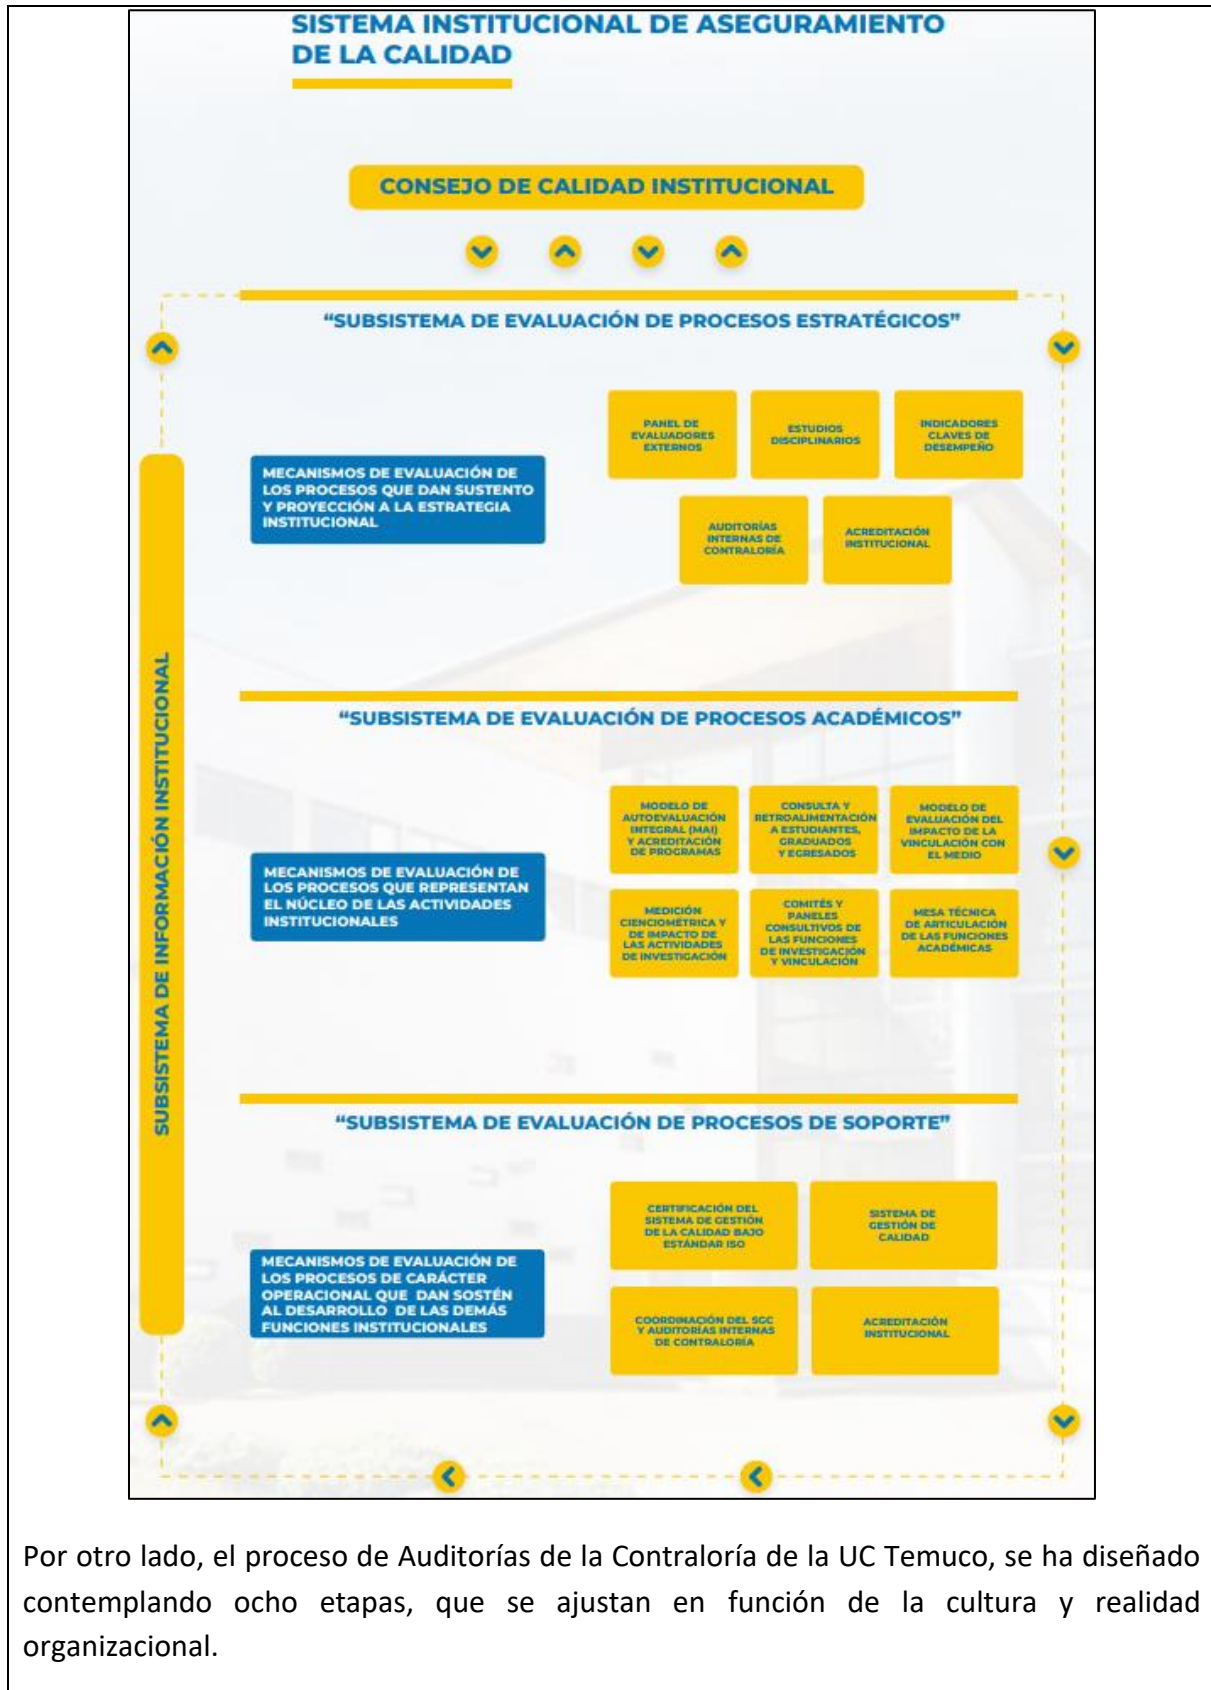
SISTEMA INSTITUCIONAL DE ASEGURAMIENTO DE LA CALIDAD

CONSEJO DE CALIDAD INSTITUCIONAL

SUBSISTEMA DE INFORMACIÓN INSTITUCIONAL

"SUBSISTEMA DE EVALUACIÓN DE PROCESOS ESTRATÉGICOS"

MECANISMOS DE EVALUACIÓN DE LOS PROCESOS QUE DAN SUSTENTO Y PROYECCIÓN A LA ESTRATEGIA INSTITUCIONAL

PANEL DE EVALUADORES EXTERNOS

ESTUDIOS DISCIPLINARIOS

INDICADORES CLAVES DE DESEMPEÑO

AUDITORÍAS INTERNAS DE CONTRALORÍA

ACREDITACIÓN INSTITUCIONAL

"SUBSISTEMA DE EVALUACIÓN DE PROCESOS ACADÉMICOS"

MECANISMOS DE EVALUACIÓN DE LOS PROCESOS QUE REPRESENTAN EL NÚCLEO DE LAS ACTIVIDADES INSTITUCIONALES

MODELO DE AUTOEVALUACIÓN INTEGRAL (MAI) Y ACREDITACIÓN DE PROGRAMAS

CONSULTA Y RETROALIMENTACIÓN A ESTUDIANTES, GRADUADOS Y EGRESADOS

MODELO DE EVALUACIÓN DEL IMPACTO DE LA VINCULACIÓN CON EL MEDIO

MEDICIÓN CIENCIOMÉTRICA Y DE IMPACTO DE LAS ACTIVIDADES DE INVESTIGACIÓN

COMITÉS Y PANELES CONSULTIVOS DE LAS FUNCIONES DE INVESTIGACIÓN Y VINCULACIÓN

MESA TÉCNICA DE ARTICULACIÓN DE LAS FUNCIONES ACADÉMICAS

"SUBSISTEMA DE EVALUACIÓN DE PROCESOS DE SOPORTE"

MECANISMOS DE EVALUACIÓN DE LOS PROCESOS DE CARÁCTER OPERACIONAL QUE DAN SOSTÉN AL DESARROLLO DE LAS DEMÁS FUNCIONES INSTITUCIONALES

CERTIFICACIÓN DEL SISTEMA DE GESTIÓN DE LA CALIDAD BAJO ESTÁNDAR ISO

SISTEMA DE GESTIÓN DE CALIDAD

COORDINACIÓN DEL SGC Y AUDITORÍAS INTERNAS DE CONTRALORÍA

ACREDITACIÓN INSTITUCIONAL

Por otro lado, el proceso de Auditorías de la Contraloría de la UC Temuco, se ha diseñado contemplando ocho etapas, que se ajustan en función de la cultura y realidad organizacional.